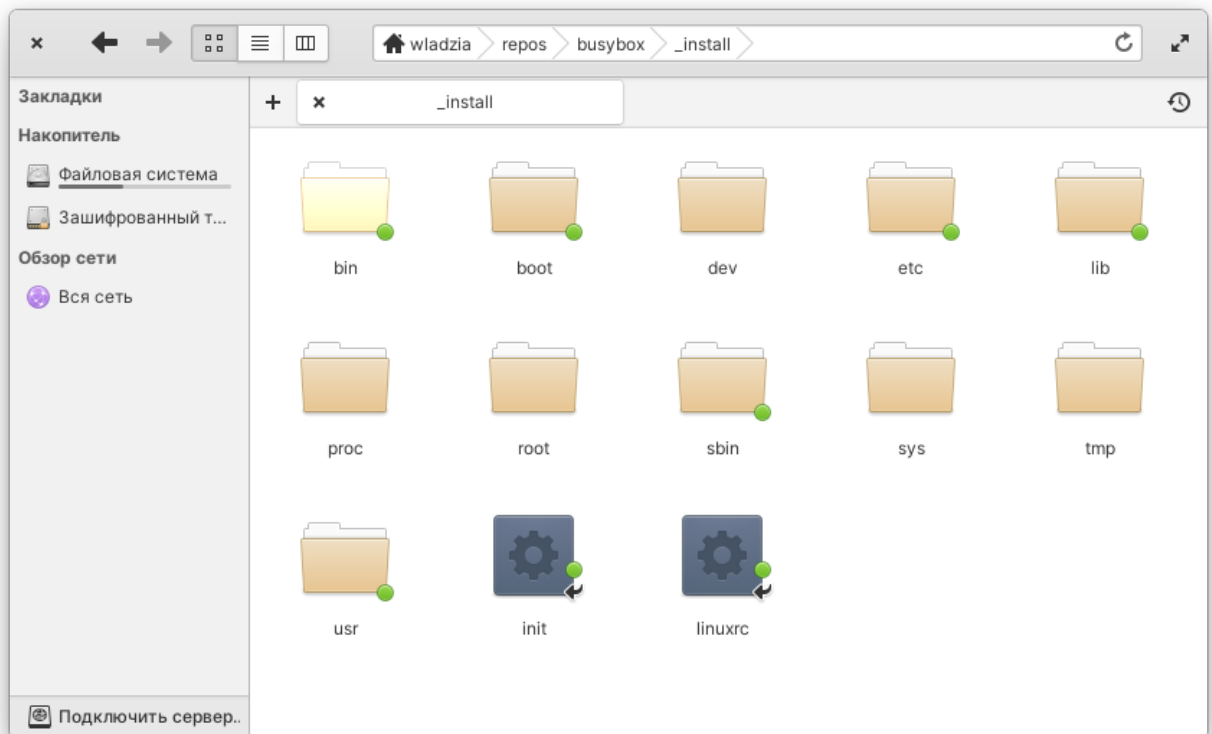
wladzia repos busybox _install

Закладки
Накопитель
Файловая система
Зашифрованный т...
Обзор сети
Вся сеть

+ × _install

bin
boot
dev
etc
lib
proc
root
sbin
sys
tmp
usr
init
linuxrc

Подключить сервер..